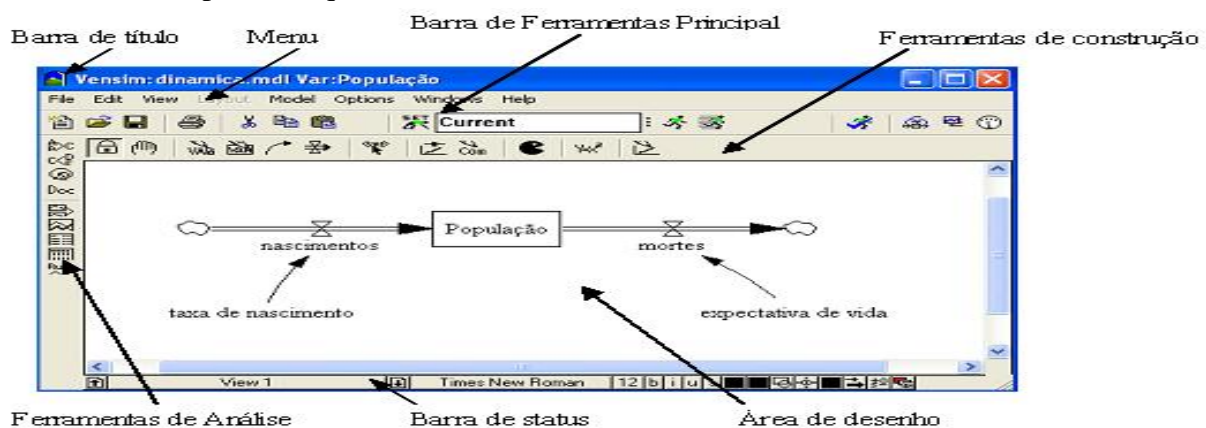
Barra de título
Menu
Barra de Ferramentas Principal
Ferramentas de construção

Vensim: dinamica.mdl Var:População
File Edit View Layout Model Options Windows Help
Current

Doc

População
nascimentos
mortes
taxa de nascimento
expectativa de vida

View 1
Times New Roman
12 b i u

Ferramentas de Análise
Barra de status
Área de desenho